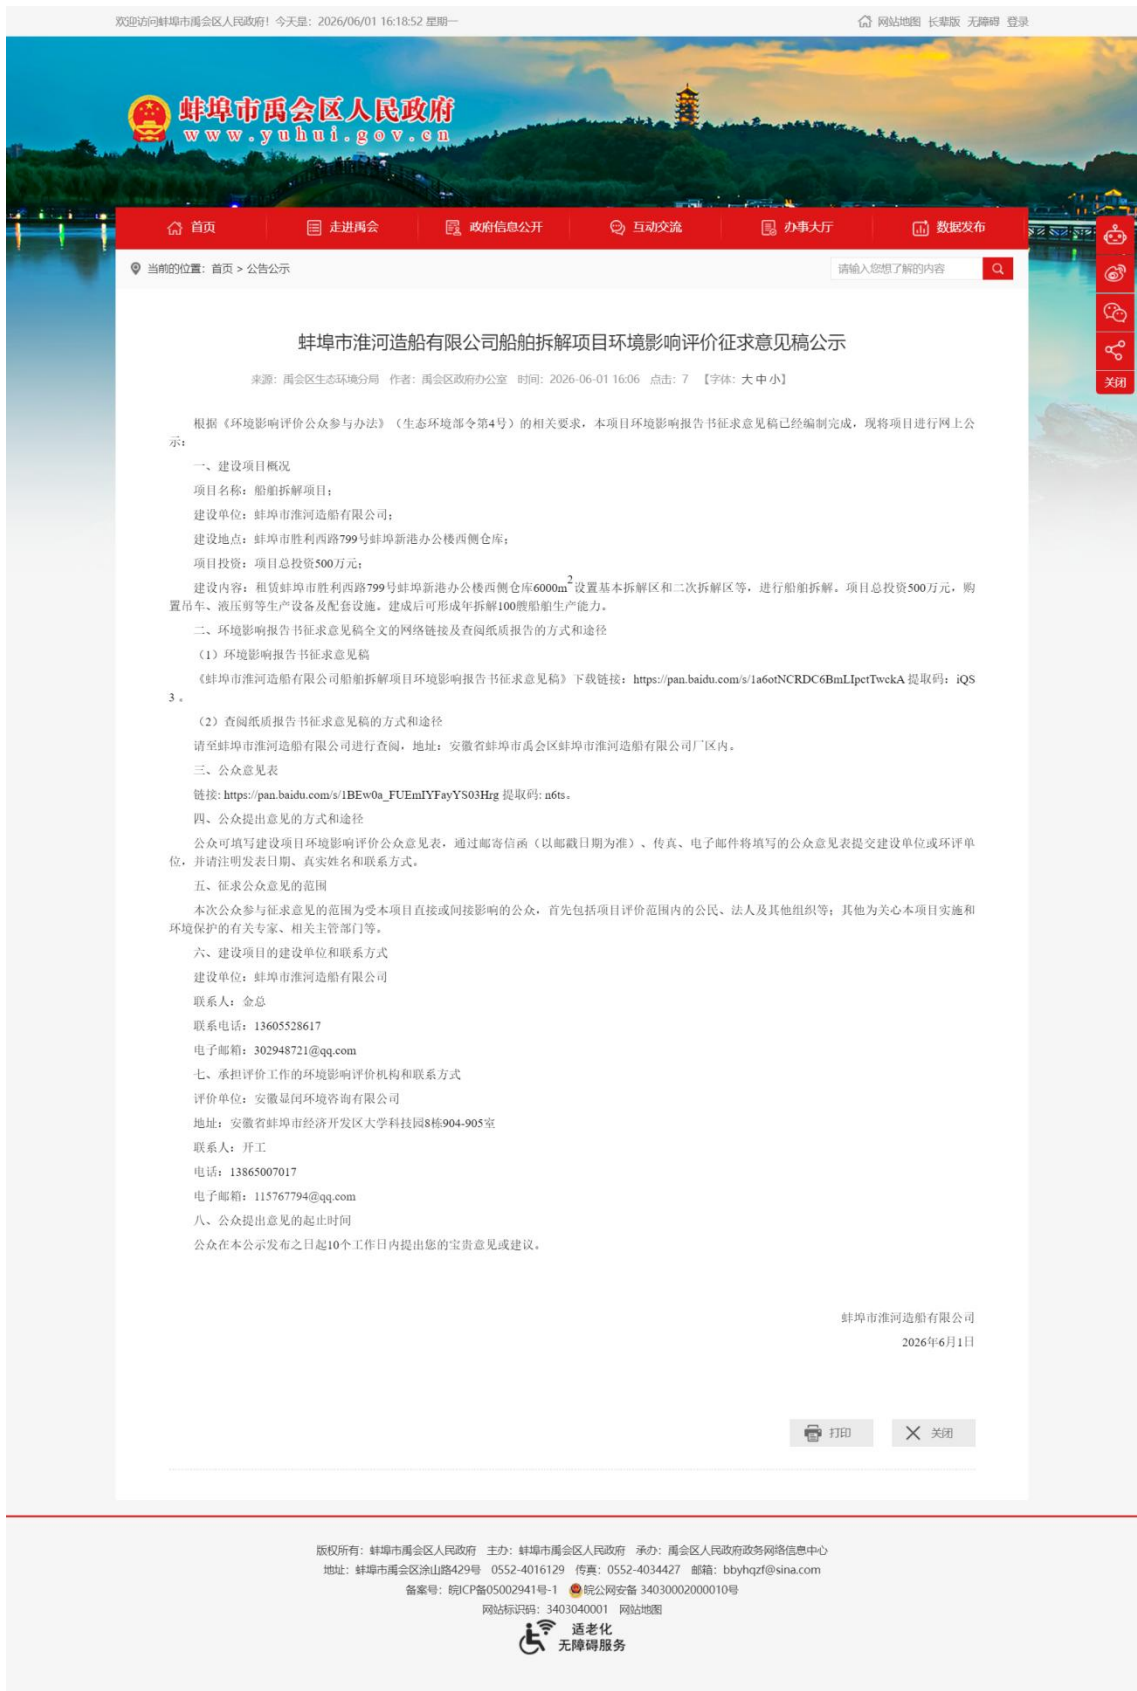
欢迎访问蚌埠市禹会区人民政府！今天是：2026/06/01 16:18:52 星期一

网站地图 长辈版 无障碍 登录

蚌埠市禹会区人民政府
www.yuhui.gov.cn

首页 走进禹会 政府信息公开 互动交流 办事大厅 数据发布

当前的位置：首页 > 公告公示

请输入您想了解的内容

关闭

蚌埠市淮河造船有限公司船舶拆解项目环境影响评价征求意见稿公示

来源：禹会区生态环境分局 作者：禹会区政府办公室 时间：2026-06-01 16:06 点击：7 【字体：大 中 小】

根据《环境影响评价公众参与办法》（生态环境部令第4号）的相关要求，本项目环境影响报告书征求意见稿已经编制完成，现将项目进行网上公示：

一、建设项目概况

项目名称：船舶拆解项目；

建设单位：蚌埠市淮河造船有限公司；

建设地点：蚌埠市胜利西路799号蚌埠新港办公楼西侧仓库；

项目投资：项目总投资500万元；

建设内容：租赁蚌埠市胜利西路799号蚌埠新港办公楼西侧仓库6000m$^2$设置基本拆解区和二次拆解区等，进行船舶拆解。项目总投资500万元，购置吊车、液压剪等生产设备及配套设施。建成后可形成年拆解100艘船舶生产能力。

二、环境影响报告书征求意见稿全文的网络链接及查阅纸质报告的方式和途径

（1）环境影响报告书征求意见稿

《蚌埠市淮河造船有限公司船舶拆解项目环境影响报告书征求意见稿》下载链接：https://pan.baidu.com/s/1a6otNCRDC6BmLIpctTwckA 提取码：iQS3。

（2）查阅纸质报告书征求意见稿的方式和途径

请至蚌埠市淮河造船有限公司进行查阅，地址：安徽省蚌埠市禹会区蚌埠市淮河造船有限公司厂区内。

三、公众意见表

链接：https://pan.baidu.com/s/1BEw0a_FUEmIYFayYS03Hrg 提取码：n6ts。

四、公众提出意见的方式和途径

公众可填写建设项目环境影响评价公众意见表，通过邮寄信函（以邮戳日期为准）、传真、电子邮件将填写的公众意见表提交建设单位或环评单位，并请注明发表日期、真实姓名和联系方式。

五、征求公众意见的范围

本次公众参与征求意见的范围为受本项目直接或间接影响的公众，首先包括项目评价范围内的公民、法人及其他组织等；其他为关心本项目实施和环境保护的有关专家、相关主管部门等。

六、建设项目的建设单位和联系方式

建设单位：蚌埠市淮河造船有限公司

联系人：金总

联系电话：13605528617

电子邮箱：302948721@qq.com

七、承担评价工作的环境影响评价机构和联系方式

评价单位：安徽显闰环境咨询有限公司

地址：安徽省蚌埠市经济开发区大学科技园8栋904-905室

联系人：开工

电话：13865007017

电子邮箱：115767794@qq.com

八、公众提出意见的起止时间

公众在本公示发布之日起10个工作日内提出您的宝贵意见或建议。

蚌埠市淮河造船有限公司

2026年6月1日

打印 关闭

版权所有：蚌埠市禹会区人民政府 主办：蚌埠市禹会区人民政府 承办：禹会区人民政府政务网络信息中心
地址：蚌埠市禹会区涂山路429号 0552-4016129 传真：0552-4034427 邮箱：bbyhqzf@sina.com
备案号：皖ICP备05002941号-1 皖公网安备 34030002000010号
网站标识码：3403040001 网站地图
适老化 无障碍服务